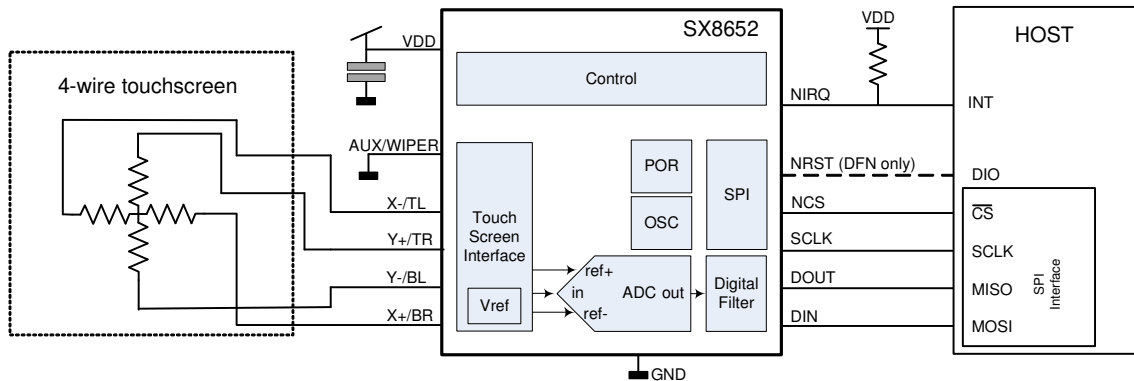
4-wire touchscreen

VDD

AUX/WIPER

X-/TL

Y+/TR

Y-/BL

X+/BR

SX8652

Control

Touch Screen Interface

Vref

POR

OSC

SPI

ref+

in

ref-

ADC out

Digital Filter

GND

VDD

NIRQ

NRST (DFN only)

NCS

SCLK

DOUT

DIN

HOST

INT

DIO

$\overline{CS}$

SCLK

MISO

MOSI

SPI Interface